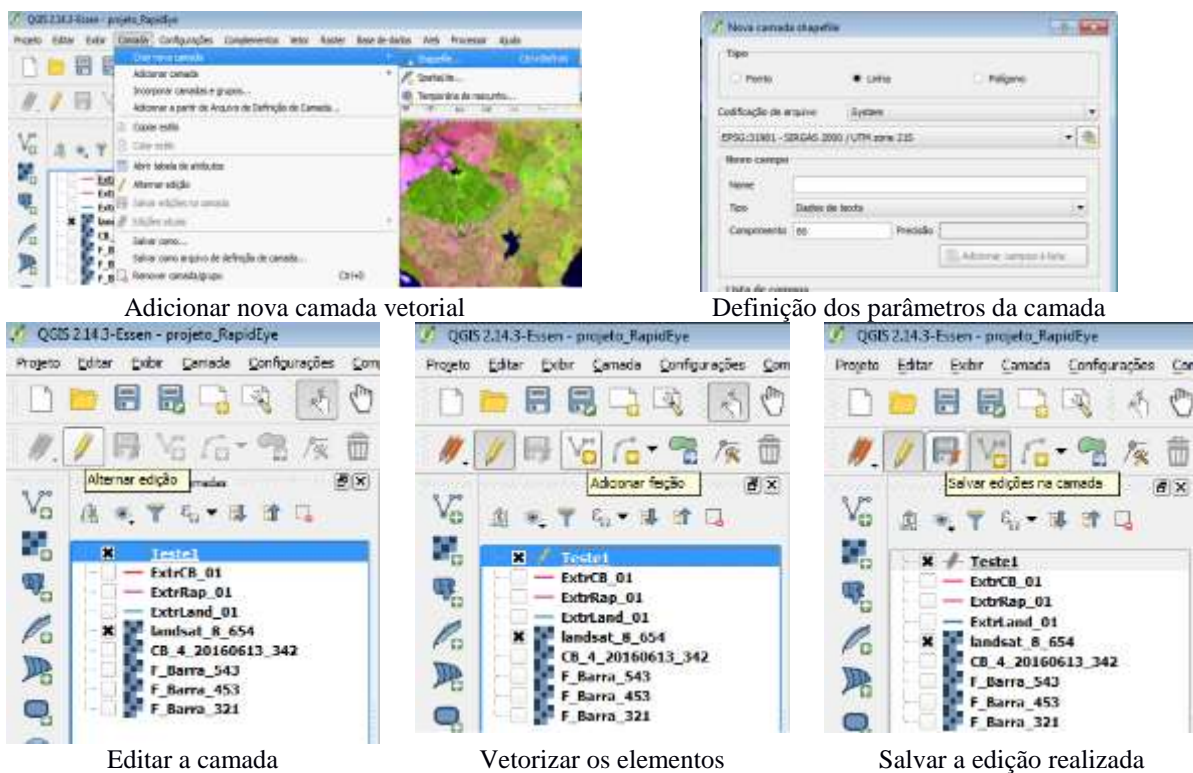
QGIS 2.14.3-Essen - projeto_RapidEye

Projeto Editar Exibir Camada Configurações Complementos Vetor Raster Base de dados Web Processar Ajuda

Criar nova camada
Adicionar camada
Incorporar camadas e grupos...
Adicionar a partir do Arquivo de Definição de Camada...
Copiar estilo
Colar estilo
Abrir tabela de atributos
Alternar edição
Salvar edições na camada
Edições atuais
Salvar como...
Salvar como arquivo de definição de camada...
Remover camada/grupo Ctrl+D

Shapefile... Ctrl+Shift+N
SpatiaLite...
Temporária de rascunho...

Nova camada shapefile

Tipo
Ponto Linha Polígono

Codificação de arquivo System
EPSG:31981 - SIRGAS 2000 / UTM zone 21S

Novo campo
Nome
Tipo Dados de texto
Comprimento 80 Precisão
Adicionar campos à lista

Lista de campos

Adicionar nova camada vetorial

Definição dos parâmetros da camada

QGIS 2.14.3-Essen - projeto_RapidEye

Projeto Editar Exibir Camada Configurações

Alternar edição

Teste1
ExtrCB_01
ExtrRap_01
ExtrLand_01
landsat_8_654
CB_4_20160613_342
F_Barra_543
F_Barra_453
F_Barra_321

Editar a camada

QGIS 2.14.3-Essen - projeto_RapidEye

Projeto Editar Exibir Camada Configurações

Adicionar feição

Teste1
ExtrCB_01
ExtrRap_01
ExtrLand_01
landsat_8_654
CB_4_20160613_342
F_Barra_543
F_Barra_453
F_Barra_321

Vetorizar os elementos

QGIS 2.14.3-Essen - projeto_RapidEye

Projeto Editar Exibir Camada Configurações

Salvar edições na camada.

Teste1
ExtrCB_01
ExtrRap_01
ExtrLand_01
landsat_8_654
CB_4_20160613_342
F_Barra_543
F_Barra_453
F_Barra_321

Salvar a edição realizada